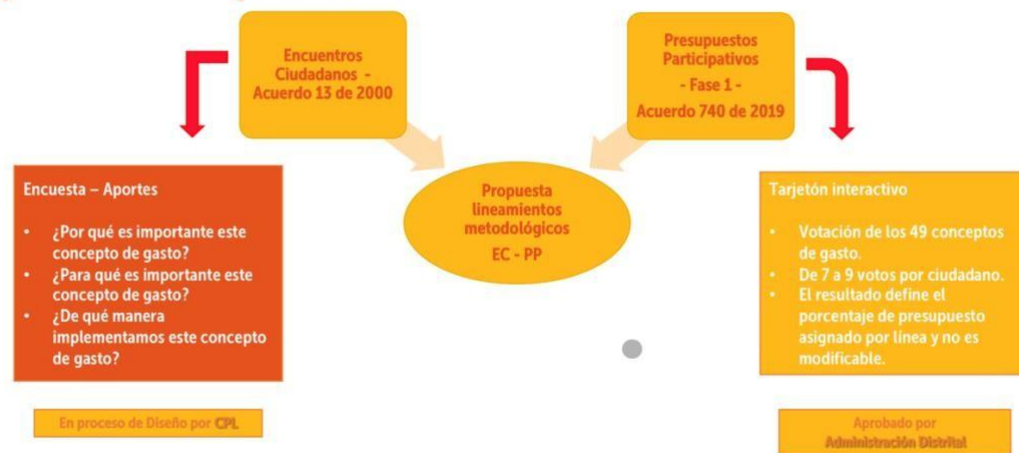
Encuentros Ciudadanos - Acuerdo 13 de 2000

Presupuestos Participativos - Fase 1 - Acuerdo 740 de 2019

Encuesta – Aportes

- ¿Por qué es importante este concepto de gasto?
- ¿Para qué es importante este concepto de gasto?
- ¿De qué manera implementamos este concepto de gasto?

Propuesta lineamientos metodológicos EC - PP

Tarjetón interactivo

- Votación de los 49 conceptos de gasto.
- De 7 a 9 votos por ciudadano.
- El resultado define el porcentaje de presupuesto asignado por línea y no es modificable.

En proceso de Diseño por CPL

Aprobado por Administración Distrital